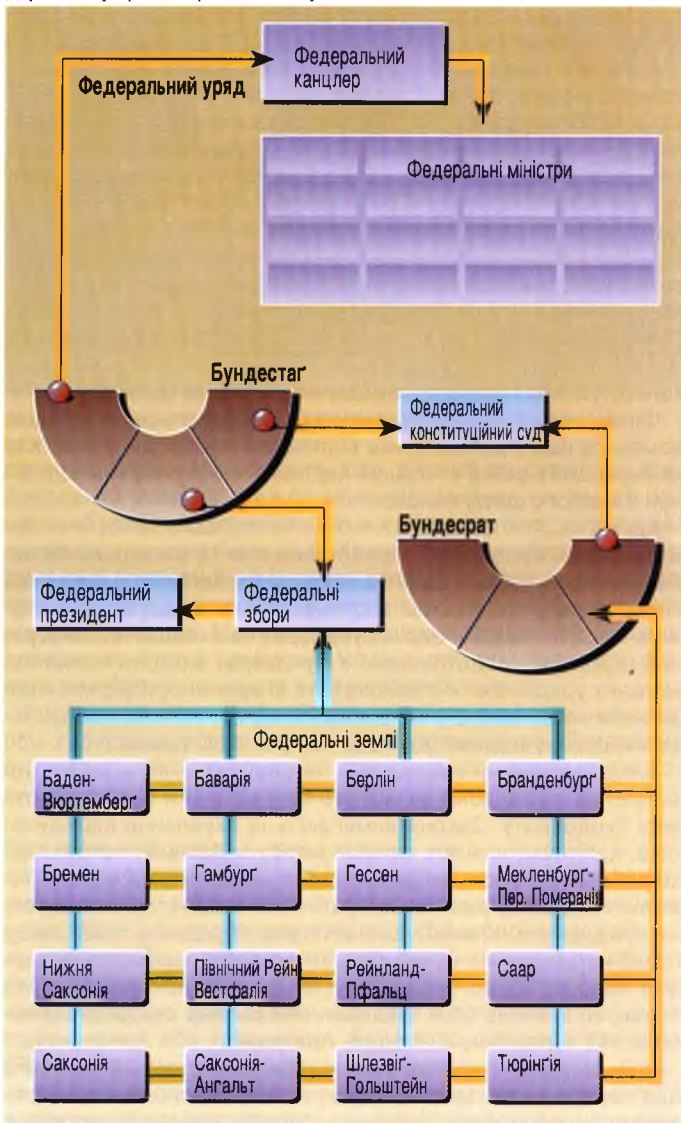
Федеральний уряд

Федеральний канцлер

Федеральні міністри

Бундестаґ

Федеральний конституційний суд

Бундесрат

Федеральний президент

Федеральні збори

Федеральні землі

| Баден-Вюртемберґ | Баварія | Берлін | Бранденбурґ |
|---|---|---|---|
| Бремен | Гамбурґ | Гессен | Мекленбурґ-Пер. Померанія |
| Нижня Саксонія | Північний Рейн-Вестфалія | Рейнланд-Пфальц | Саар |
| Саксонія | Саксонія-Ангальт | Шлезвіґ-Гольштейн | Тюрінгія |